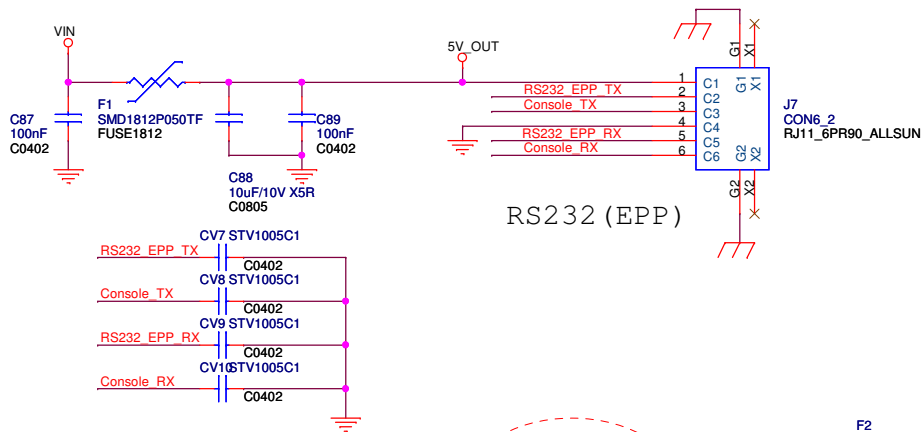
VIN

5V_OUT

C87
100nF
C0402

F1
SMD1812P050TF
FUSE1812

C88
10uF/10V X5R
C0805

C89
100nF
C0402

RS232_EPP_TX
Console_TX
RS232_EPP_RX
Console_RX

1 C1
2 C2
3 C3
4 C4
5 C5
6 C6

G1 X1
G1 X1
G2 X2
G2 X2

J7
CON6_2
RJ11_6PR90_ALLSUN

RS232(EPP)

RS232_EPP_TX
CV7 STV1005C1
C0402

Console_TX
CV8 STV1005C1
C0402

RS232_EPP_RX
CV9 STV1005C1
C0402

Console_RX
CV10 STV1005C1
C0402

F2